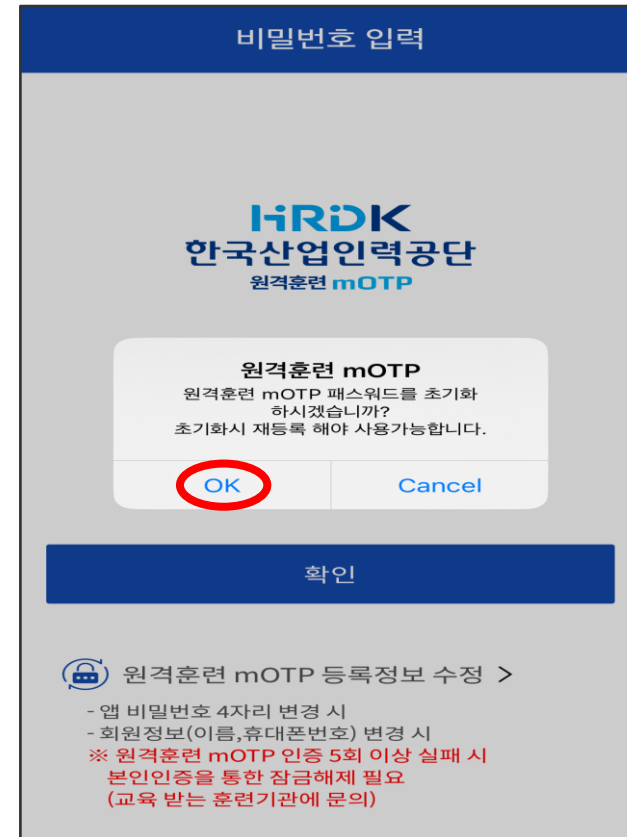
비밀번호 입력

HRDK
한국산업인력공단
원격훈련 mOTP

원격훈련 mOTP
원격훈련 mOTP 패스워드를 초기화 하시겠습니까?
초기화시 재등록 해야 사용가능합니다.

OK
Cancel

확인

원격훈련 mOTP 등록정보 수정 >

- 앱 비밀번호 4자리 변경 시
- 회원정보(이름,휴대폰번호) 변경 시
※ 원격훈련 mOTP 인증 5회 이상 실패 시 본인인증을 통한 잠금해제 필요 (교육 받는 훈련기관에 문의)